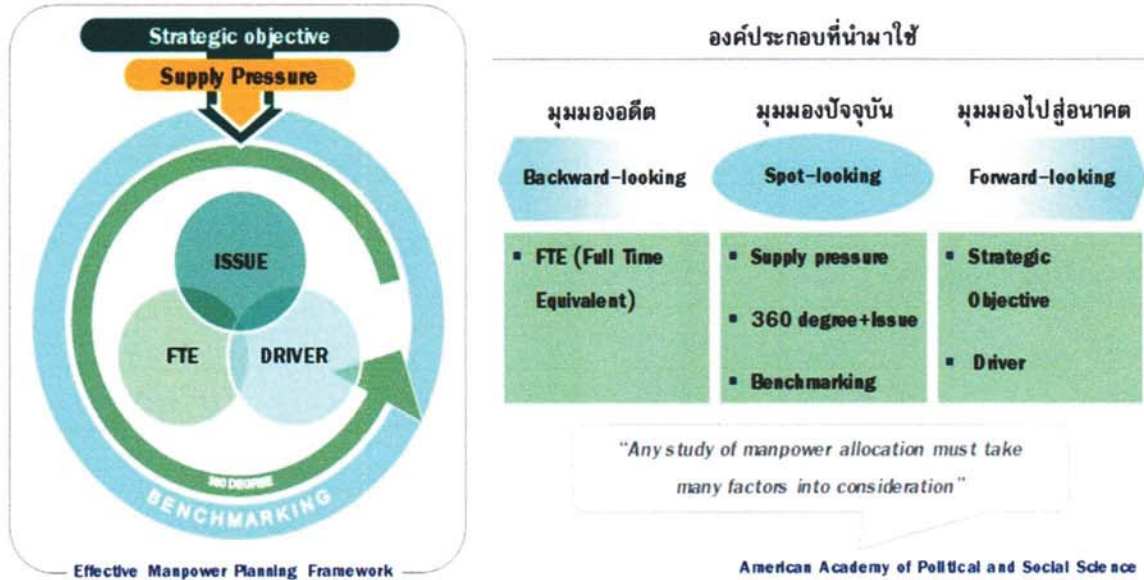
Strategic objective

Supply Pressure

ISSUE

FTE

DRIVER

360 DEGREE

BENCHMARKING

Effective Manpower Planning Framework

องค์ประกอบที่นำมาใช้

มุมมองอดีต

Backward-looking

- FTE (Full Time Equivalent)

มุมมองปัจจุบัน

Spot-looking

- Supply pressure
- 360 degree+Issue
- Benchmarking

มุมมองไปสู่อนาคต

Forward-looking

- Strategic Objective
- Driver

"Any study of manpower allocation must take many factors into consideration"

American Academy of Political and Social Science